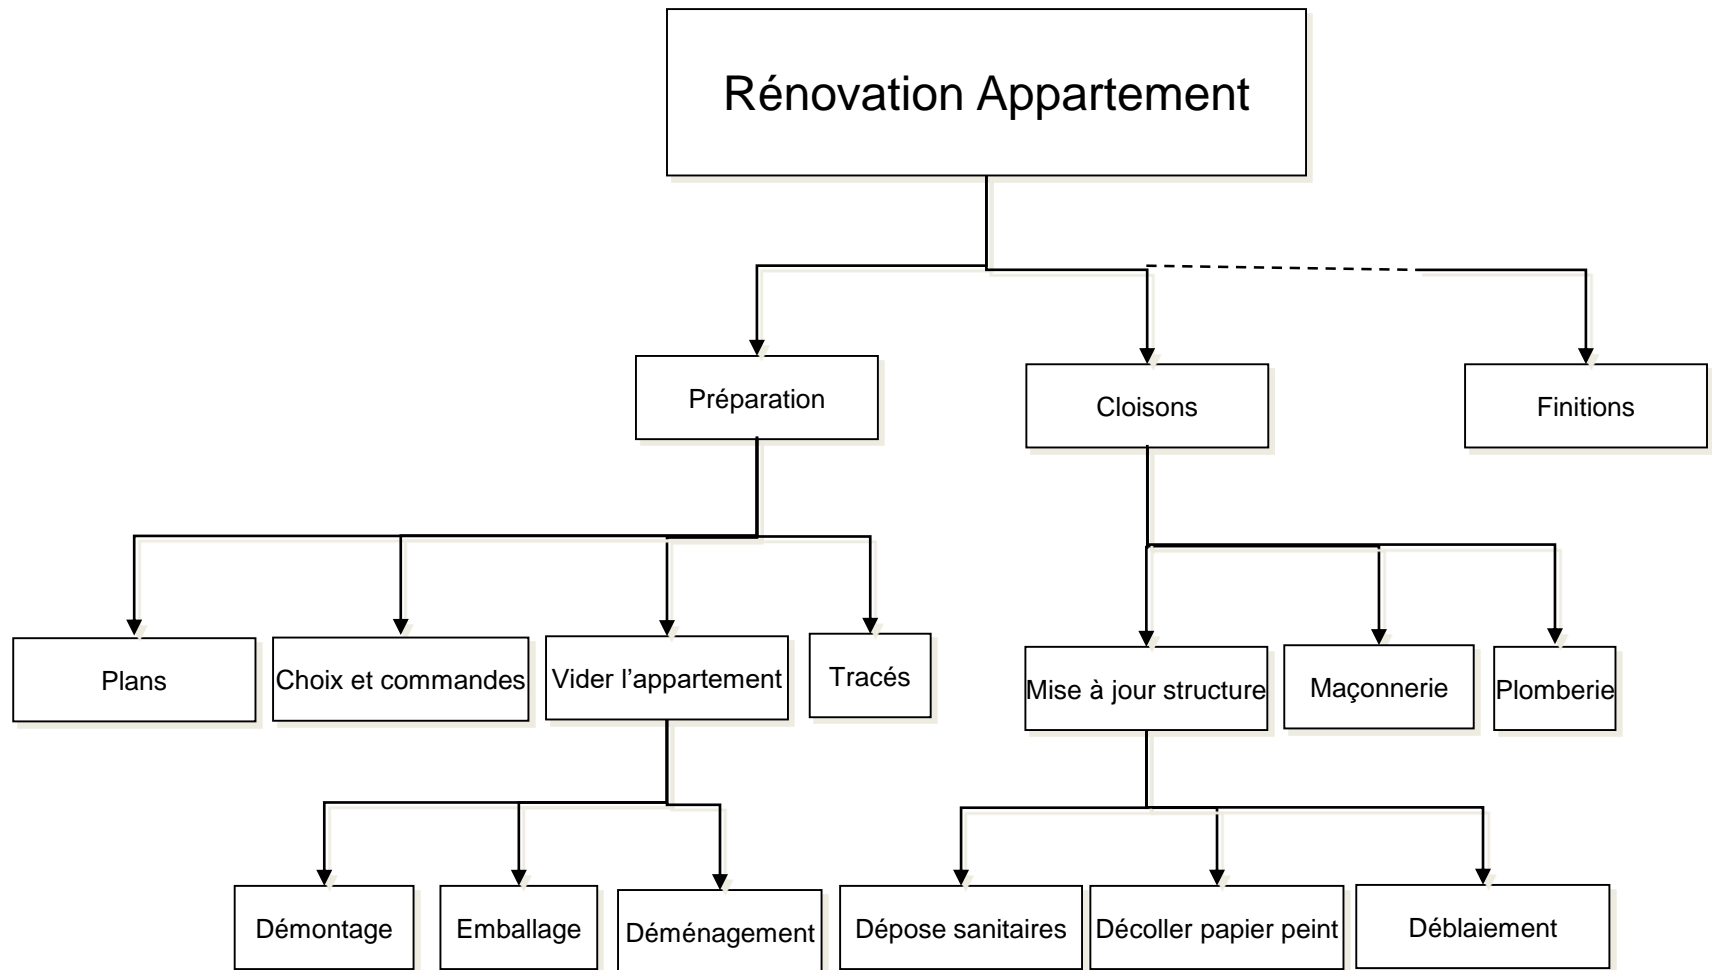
Rénovation Appartement

Préparation

Cloisons

Finitions

Plans

Choix et commandes

Vider l’appartement

Tracés

Mise à jour structure

Maçonnerie

Plomberie

Démontage

Emballage

Déménagement

Dépose sanitaires

Décoller papier peint

Déblaiement